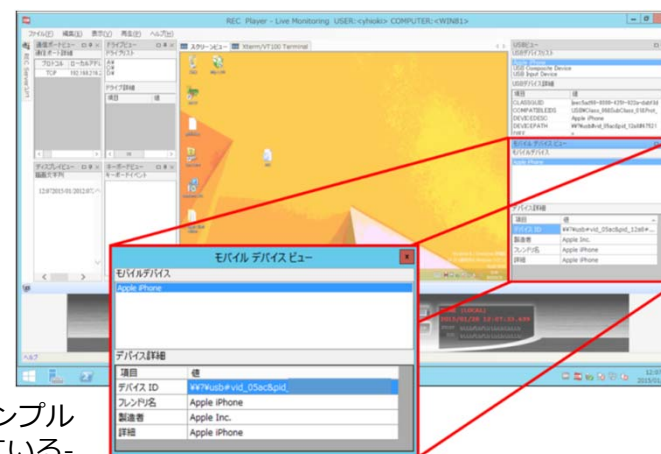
REC Player - Live Monitoring USER:<yhioki> COMPUTER:<WIN81>

ファイル(F) 編集(E) 表示(V) 再生(P) ヘルプ(H)

通信ポートビュー
通信ポート詳細
プロトコル ローカルアドレ
TCP 192.168.21...

ドライブビュー
ドライブリスト
ドライブ詳細
項目 値

ディスプレイビュー
画面文字列
12/07/2015/01/2012/07/...

キーボードビュー
キーボードイベント

スクリーンビュー Xterm/VT100 Terminal

USBビュー
USBデバイスリスト
Apple iPhone
USB Composite Device
USB Input Device
USBデバイス詳細
項目 値
CLASSGUID
COMPATIBLEIDS
DEVICEDESC Apple iPhone
DEVICEPATH
FRIENDLYNAME
HWIDS

モバイル デバイス ビュー
モバイルデバイス
Apple iPhone
デバイス詳細
項目 値
デバイス ID
製造者 Apple Inc.
フレンドリ名 Apple iPhone
詳細 Apple iPhone

モバイル デバイス ビュー
モバイルデバイス
Apple iPhone

デバイス詳細
| 項目 | 値 |
|---|---|
| デバイス ID | ¥¥?¥usb#vid_05ac&pid_ |
| フレンドリ名 | Apple iPhone |
| 製造者 | Apple Inc. |
| 詳細 | Apple iPhone |

ンプル
ている-